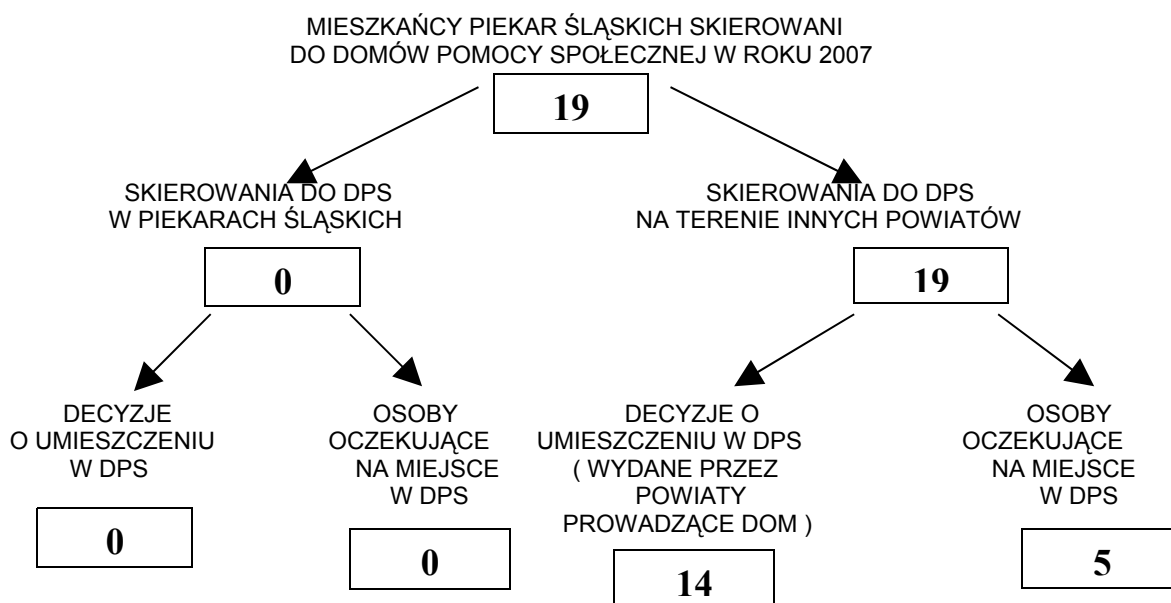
MIESZKAŃCY PIEKAR ŚLĄSKICH SKIEROWANI DO DOMÓW POMOCY SPOŁECZNEJ W ROKU 2007

19

SKIEROWANIA DO DPS W PIEKARACH ŚLĄSKICH

0

SKIEROWANIA DO DPS NA TERENIE INNYCH POWIATÓW

19

DECYZJE O UMIESZCZENIU W DPS

0

OSOBY OCZEKUJĄCE NA MIEJSCE W DPS

0

DECYZJE O UMIESZCZENIU W DPS ( WYDANE PRZEZ POWIATY PROWADZĄCE DOM )

14

OSOBY OCZEKUJĄCE NA MIEJSCE W DPS

5